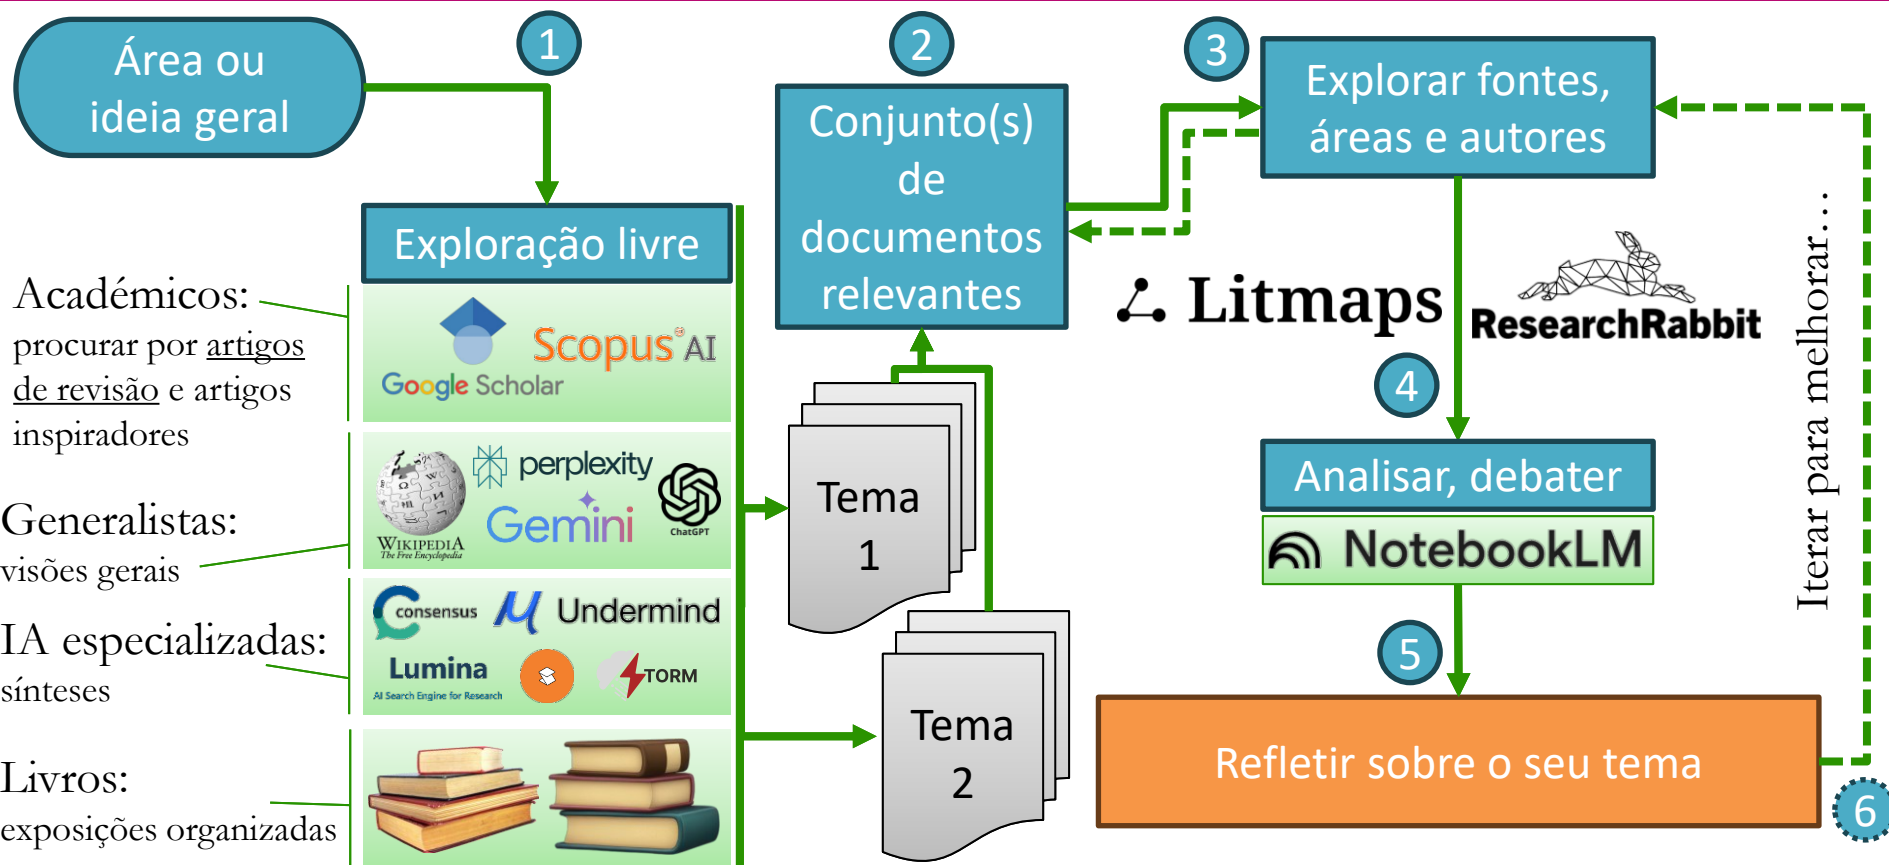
Área ou ideia geral

1

Exploração livre

Académicos: procurar por artigos de revisão e artigos inspiradores

Scopus AI
Google Scholar

Generalistas: visões gerais

perplexity
Gemini
ChatGPT
WIKIPEDIA
The Free Encyclopedia

IA especializadas: sínteses

consensus
Undermind
Lumina
AI Search Engine for Research
STORM

Livros: exposições organizadas

2

Conjunto(s) de documentos relevantes

Tema 1

Tema 2

3

Explorar fontes, áreas e autores

Litmaps

ResearchRabbit

4

Analisar, debater

NotebookLM

5

Refletir sobre o seu tema

6

Iterar para melhorar...